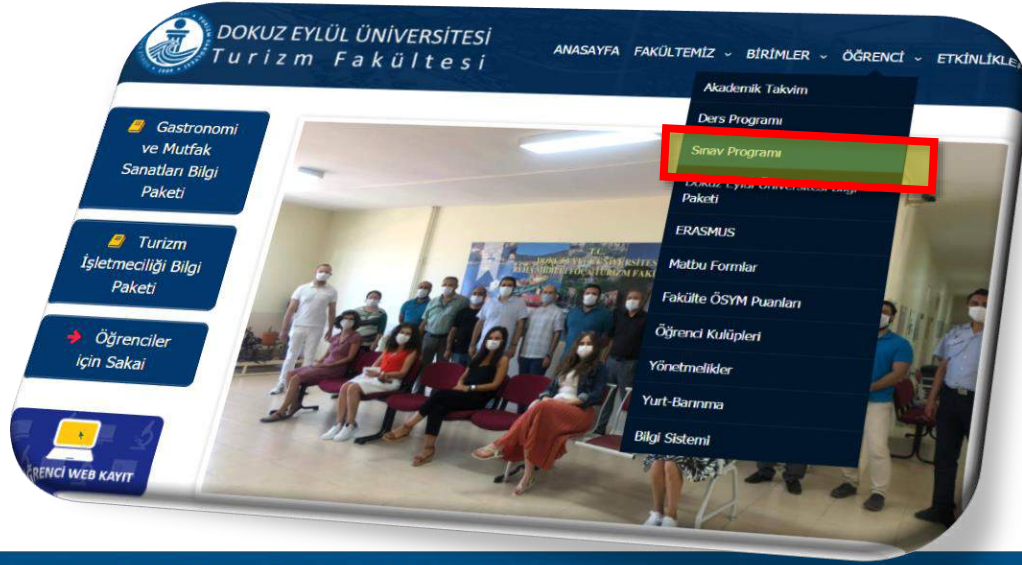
DOKUZ EYLÜL ÜNİVERSİTESİ
Turizm Fakültesi

ANASAYFA FAKÜLTEMİZ BİRİMLER ÖĞRENCİ ETKİNLİKLE

Akademik Takvim
Ders Programı
Sınav Programı
Dokuz Eylül Üniversitesi Bilgi Paketi
ERASMUS
Matbu Formlar
Fakülte ÖSYM Puanları
Öğrenci Kulüpleri
Yönetmelikler
Yurt-Barınma
Bilgi Sistemi

Gastronomi ve Mutfak Sanatları Bilgi Paketi

Turizm İşletmeciliği Bilgi Paketi

Öğrenciler için Sakai

ÖĞRENCİ WEB KAYIT